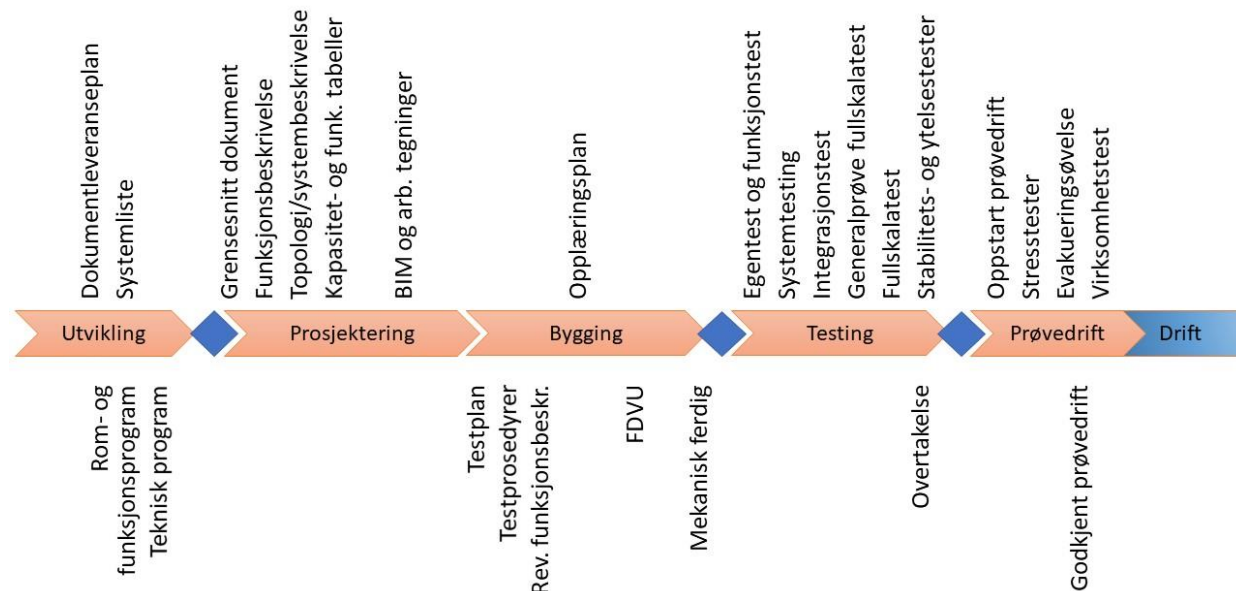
Dokumentleveranseplan
Systemliste

Grensesnitt dokument
Funksjonsbeskrivelse
Topologi/systembeskrivelse
Kapasitet- og funk. tabeller

BIM og arb. tegninger

Opplæringsplan

Egentest og funksjonstest
Systemtesting
Integrasjonstest
Generalprøve fullskalatest
Fullskalatest
Stabilitets- og ytelsestester

Oppstart prøvedrift
Stresstester
Evakueringsøvelse
Virksomhetstest

Utvikling
Prosjektering
Bygging
Testing
Prøvedrift
Drift

Rom- og funksjonsprogram
Teknisk program

Testplan
Testprosedyrer
Rev. funksjonsbeskr.

FDVU

Mekanisk ferdig

Overtakelse

Godkjent prøvedrift